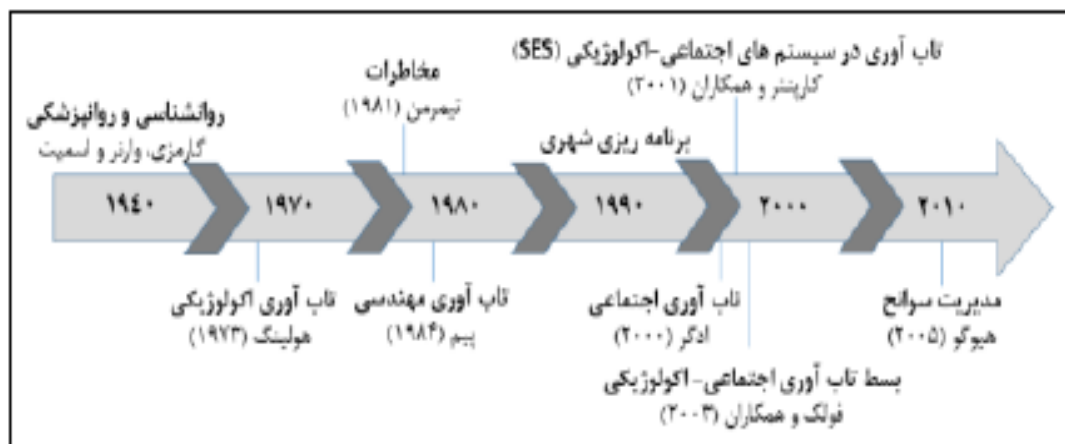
روانشناسی و روانپزشکی
گارمزی، وارنر و اسمیت

مخاطرات
تیمرمن (۱۹۸۱)

برنامه ریزی شهری

تاب آوری در سیستم های اجتماعی-اکولوژیکی (SES)
کارپنتر و همکاران (۲۰۰۱)

۱۹۴۰
۱۹۷۰
۱۹۸۰
۱۹۹۰
۲۰۰۰
۲۰۱۰

تاب آوری اکولوژیکی
هولینگ (۱۹۷۳)

تاب آوری مهندسی
پیم (۱۹۸۴)

تاب آوری اجتماعی
ادگر (۲۰۰۰)

بسط تاب آوری اجتماعی- اکولوژیکی
فولک و همکاران (۲۰۰۳)

مدیریت سوانح
هیوگو (۲۰۰۵)